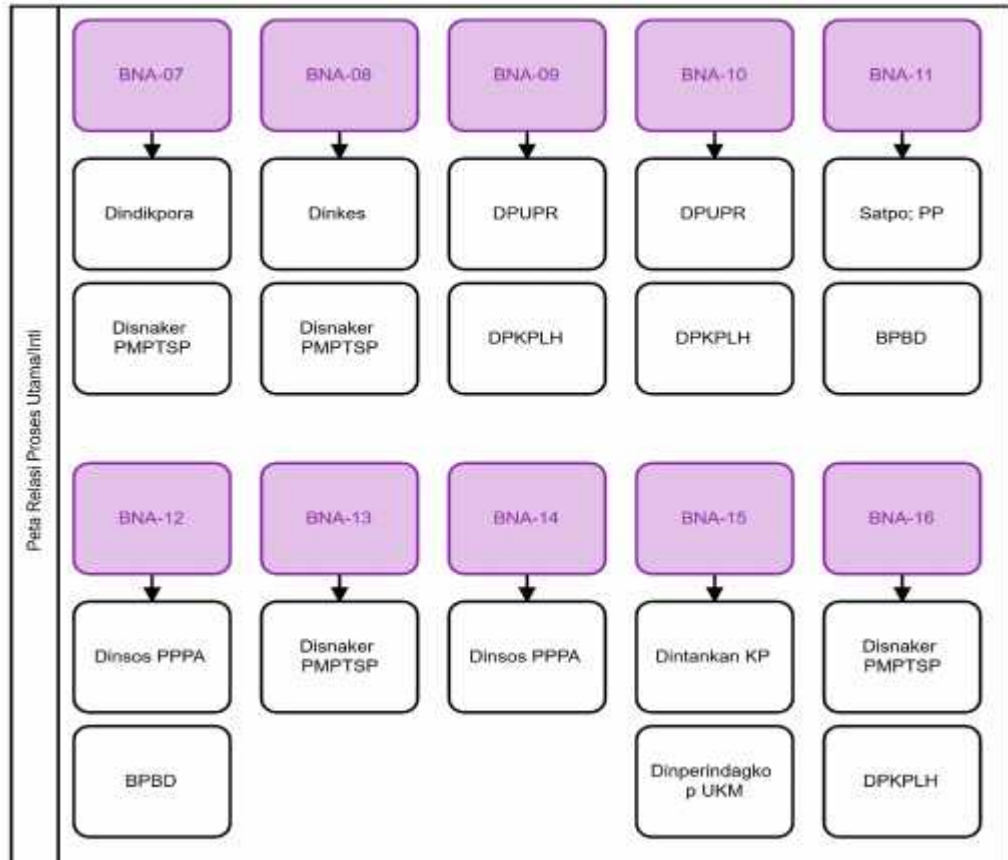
Peta Relasi Proses Utama/Inti

BNA-07
Dindikpora
Disnaker PMPTSP

BNA-08
Dinkes
Disnaker PMPTSP

BNA-09
DPUPR
DPKPLH

BNA-10
DPUPR
DPKPLH

BNA-11
Satpo; PP
BPBD

BNA-12
Dinsos PPPA
BPBD

BNA-13
Disnaker PMPTSP

BNA-14
Dinsos PPPA

BNA-15
Dintankan KP
Dinperindagko p UKM

BNA-16
Disnaker PMPTSP
DPKPLH